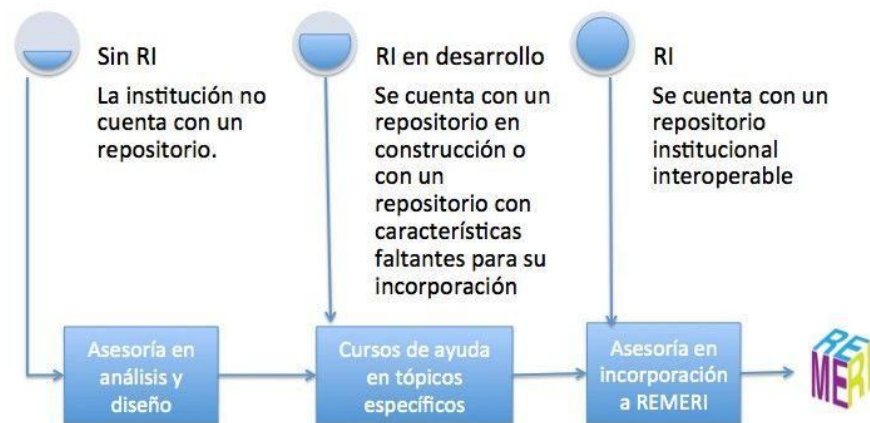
Sin RI

La institución no cuenta con un repositorio.

RI en desarrollo

Se cuenta con un repositorio en construcción o con un repositorio con características faltantes para su incorporación

RI

Se cuenta con un repositorio institucional interoperable

Asesoría en análisis y diseño

Cursos de ayuda en tópicos específicos

Asesoría en incorporación a REMERI

REMERI